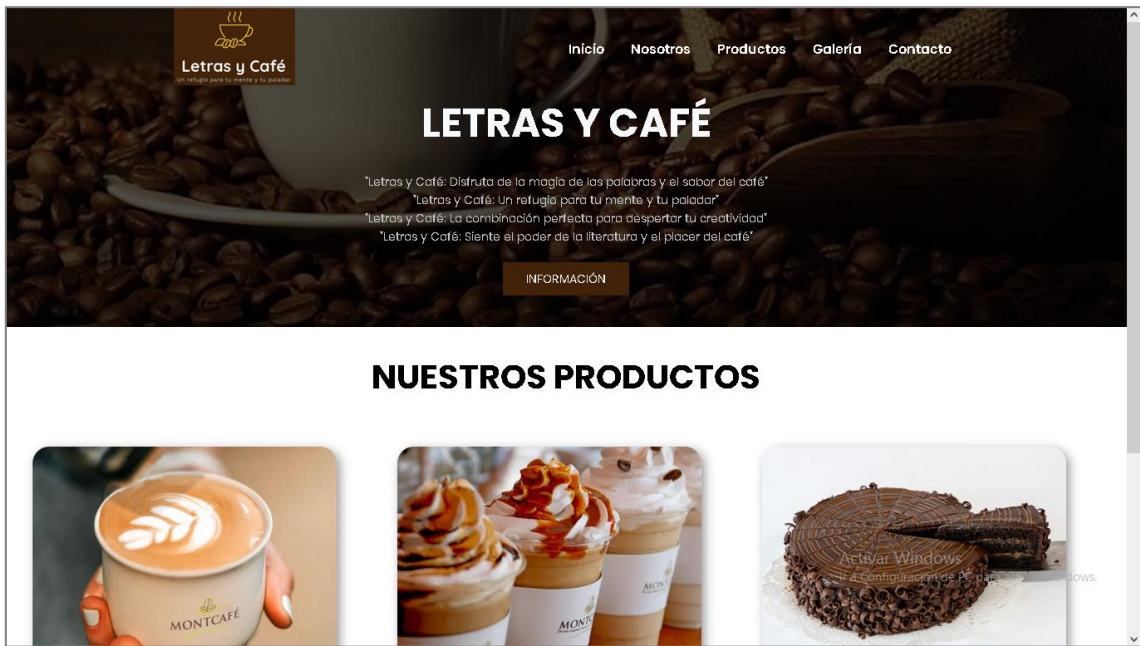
Letras y Café
Un refugio para tu mente y tu paladar

Inicio Nosotros Productos Galería Contacto

LETRAS Y CAFÉ

"Letras y Café: Disfruta de la magia de las palabras y el sabor del café"
"Letras y Café: Un refugio para tu mente y tu paladar"
"Letras y Café: La combinación perfecta para despertar tu creatividad"
"Letras y Café: Siente el poder de la literatura y el placer del café"

INFORMACIÓN

NUESTROS PRODUCTOS

MONTCAFÉ

MONT

MONT

Activar Windows
Ir a Configuración de PC para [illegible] Windows.